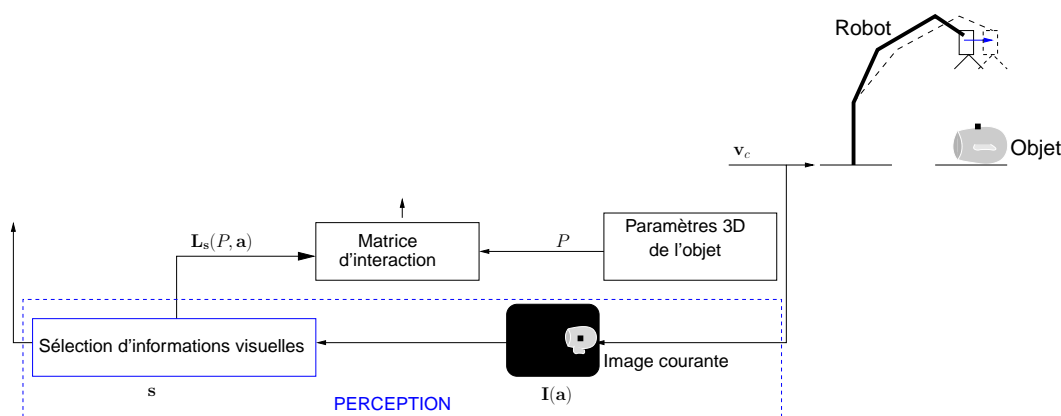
Robot

Objet

$\mathbf{v}_c$

$\mathbf{L_s}(P, \mathbf{a})$

Matrice d'interaction

$P$

Paramètres 3D de l'objet

Sélection d'informations visuelles

Image courante

$\mathbf{s}$

PERCEPTION

$\mathbf{I}(\mathbf{a})$